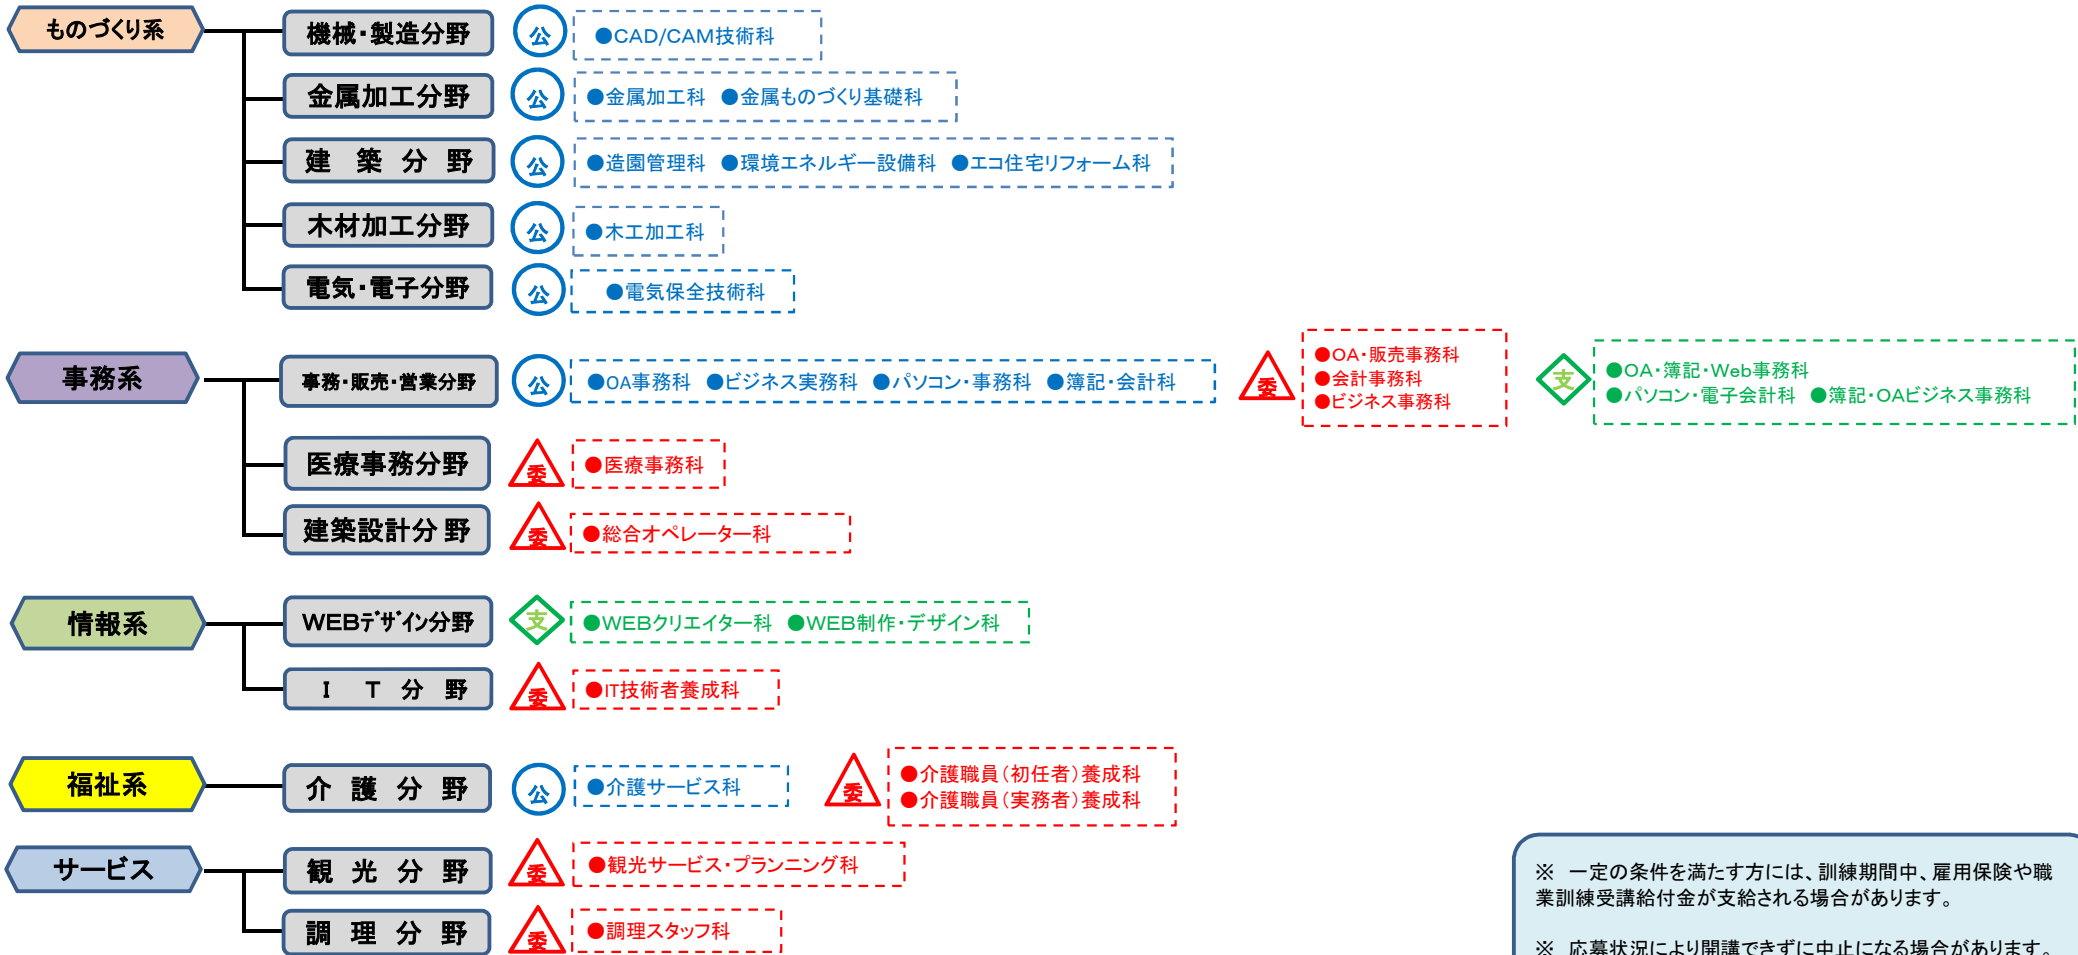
ものづくり系

機械・製造分野
公
●CAD/CAM技術科

金属加工分野
公
●金属加工科 ●金属ものづくり基礎科

建 築 分 野
公
●造園管理科 ●環境エネルギー設備科 ●エコ住宅リフォーム科

木材加工分野
公
●木工加工科

電気・電子分野
公
●電気保全技術科

事務系

事務・販売・営業分野
公
●OA事務科 ●ビジネス実務科 ●パソコン・事務科 ●簿記・会計科
委
●OA・販売事務科
●会計事務科
●ビジネス事務科
支
●OA・簿記・Web事務科
●パソコン・電子会計科 ●簿記・OAビジネス事務科

医療事務分野
委
●医療事務科

建築設計分野
委
●総合オペレーター科

情報系

WEBデザイン分野
支
●WEBクリエイター科 ●WEB制作・デザイン科

I T 分 野
委
●IT技術者養成科

福祉系

介 護 分 野
公
●介護サービス科
委
●介護職員（初任者）養成科
●介護職員（実務者）養成科

サービス

観 光 分 野
委
●観光サービス・プランニング科

調 理 分 野
委
●調理スタッフ科

※ 一定の条件を満たす方には、訓練期間中、雇用保険や職業訓練受講給付金が支給される場合があります。

※ 応募状況により開講できずに中止になる場合があります。